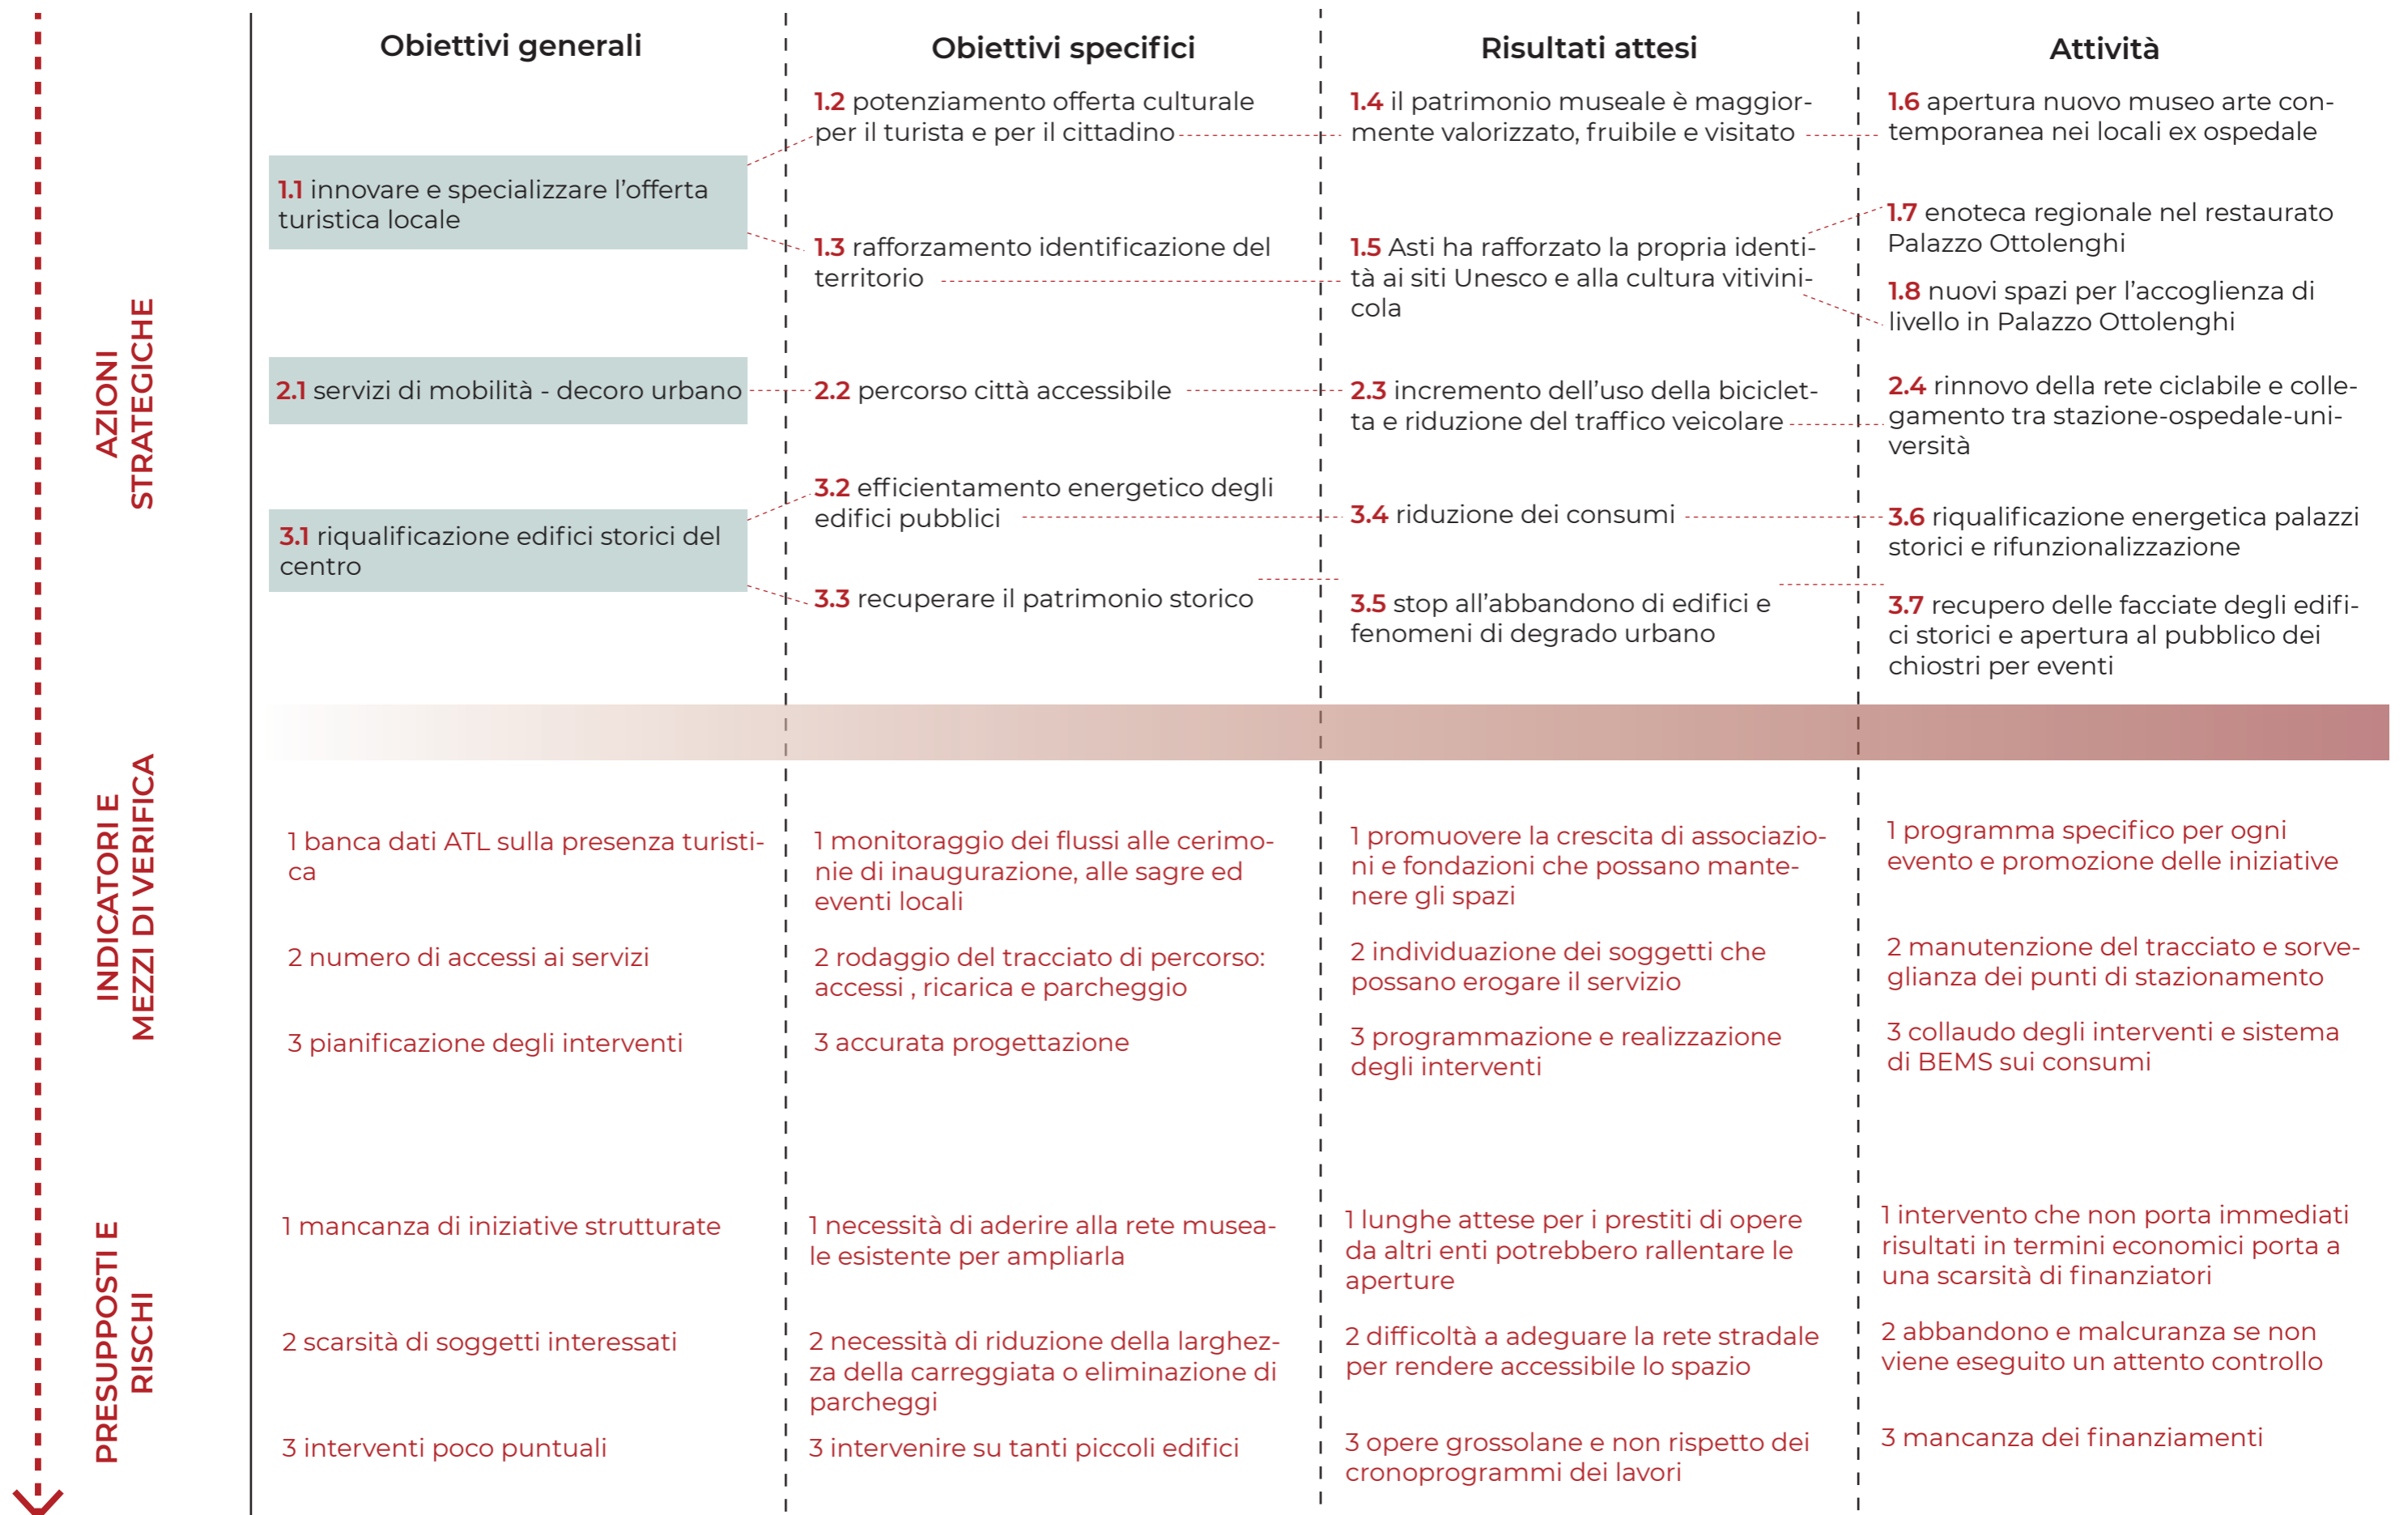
| | Obiettivi generali | Obiettivi specifici | Risultati attesi | Attività |
|---|---|---|---|---|
| AZIONI STRATEGICHE | 1.1 innovare e specializzare l'offerta turistica locale | 1.2 potenziamento offerta culturale per il turista e per il cittadino | 1.4 il patrimonio museale è maggiormente valorizzato, fruibile e visitato | 1.6 apertura nuovo museo arte contemporanea nei locali ex ospedale |
| | | 1.3 rafforzamento identificazione del territorio | 1.5 Asti ha rafforzato la propria identità ai siti Unesco e alla cultura vitivinicola | 1.7 enoteca regionale nel restaurato Palazzo Ottolenghi<br>1.8 nuovi spazi per l'accoglienza di livello in Palazzo Ottolenghi |
| | 2.1 servizi di mobilità - decoro urbano | 2.2 percorso città accessibile | 2.3 incremento dell'uso della bicicletta e riduzione del traffico veicolare | 2.4 rinnovo della rete ciclabile e collegamento tra stazione-ospedale-università |
| | 3.1 riqualificazione edifici storici del centro | 3.2 efficientamento energetico degli edifici pubblici | 3.4 riduzione dei consumi | 3.6 riqualificazione energetica palazzi storici e rifunzionalizzazione |
| | | 3.3 recuperare il patrimonio storico | 3.5 stop all'abbandono di edifici e fenomeni di degrado urbano | 3.7 recupero delle facciate degli edifici storici e apertura al pubblico dei chiostri per eventi |
| INDICATORI E MEZZI DI VERIFICA | 1 banca dati ATL sulla presenza turistica | 1 monitoraggio dei flussi alle cerimonie di inaugurazione, alle sagre ed eventi locali | 1 promuovere la crescita di associazioni e fondazioni che possano mantenere gli spazi | 1 programma specifico per ogni evento e promozione delle iniziative |
| | 2 numero di accessi ai servizi | 2 rodaggio del tracciato di percorso: accessi , ricarica e parcheggio | 2 individuazione dei soggetti che possano erogare il servizio | 2 manutenzione del tracciato e sorveglianza dei punti di stazionamento |
| | 3 pianificazione degli interventi | 3 accurata progettazione | 3 programmazione e realizzazione degli interventi | 3 collaudo degli interventi e sistema di BEMS sui consumi |
| PRESUPPOSTI E RISCHI | 1 mancanza di iniziative strutturate | 1 necessità di aderire alla rete museale esistente per ampliarla | 1 lunghe attese per i prestiti di opere da altri enti potrebbero rallentare le aperture | 1 intervento che non porta immediati risultati in termini economici porta a una scarsità di finanziatori |
| | 2 scarsità di soggetti interessati | 2 necessità di riduzione della larghezza della carreggiata o eliminazione di parcheggi | 2 difficoltà a adeguare la rete stradale per rendere accessibile lo spazio | 2 abbandono e malcuranza se non viene eseguito un attento controllo |
| | 3 interventi poco puntuali | 3 intervenire su tanti piccoli edifici | 3 opere grossolane e non rispetto dei cronoprogrammi dei lavori | 3 mancanza dei finanziamenti |